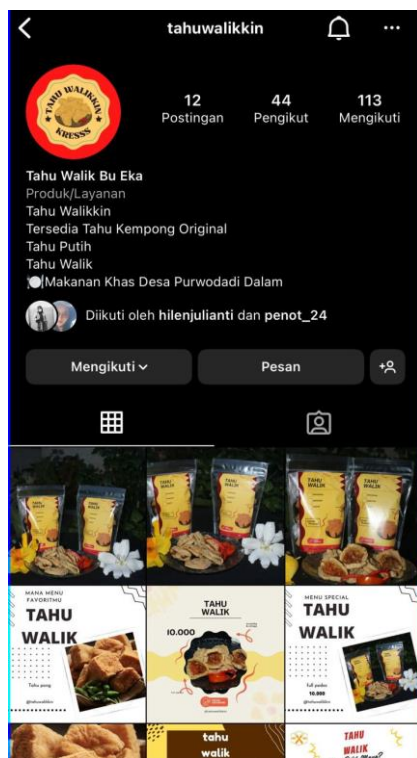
tahuwalikkin

TAHU WALIKKIN KRESSS

12 Postingan
44 Pengikut
113 Mengikuti

Tahu Walik Bu Eka
Produk/Layanan
Tahu Walikkin
Tersedia Tahu Kempong Original
Tahu Putih
Tahu Walik
🍽️Makanan Khas Desa Purwodadi Dalam

Diikuti oleh hilenjulianti dan penot_24

Mengikuti
Pesan

TAHU WALIK
TAHU WALIK
TAHU WALIK
TAHU WALIK

MANA MENU FAVORITMU
TAHU WALIK
Tahu pong

TAHU WALIK
10.000

MENU SPECIAL
TAHU WALIK
10.000

tahu walik
TAHU WALIK